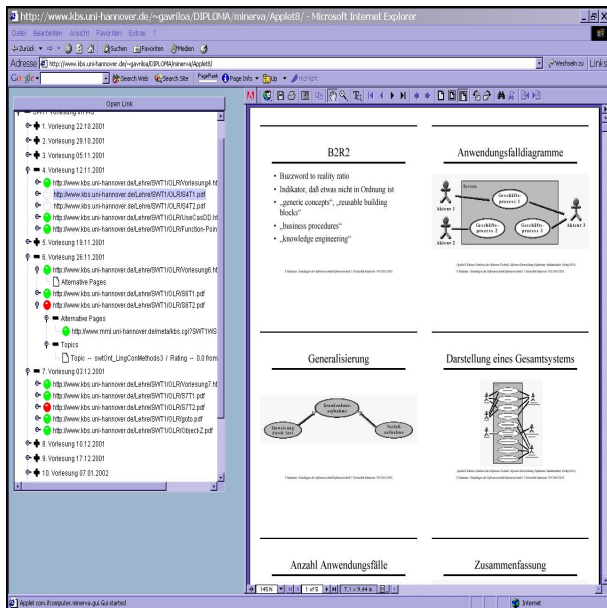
http://www.kbs.uni-hannover.de/~gavriloa/DIPLOMA/minerva/Applet8/ - Microsoft Internet Explorer

Datei Bearbeiten Ansicht Favoriten Extras ?

Zurück Suchen Favoriten Medien

Adresse http://www.kbs.uni-hannover.de/~gavriloa/DIPLOMA/minerva/Applet8/ Wechseln zu Links

Google Search Web Search Site PageRank Page Info Up Highlight

Open Link

1. Vorlesung 22.10.2001
2. Vorlesung 29.10.2001
3. Vorlesung 05.11.2001
4. Vorlesung 12.11.2001
http://www.kbs.uni-hannover.de/Lehre/SWT1/OLR/Vorlesung4.ht
http://www.kbs.uni-hannover.de/Lehre/SWT1/OLR/S4T1.pdf
http://www.kbs.uni-hannover.de/Lehre/SWT1/OLR/S4T2.pdf
http://www.kbs.uni-hannover.de/Lehre/SWT1/OLR/UseCaseDD.ht
http://www.kbs.uni-hannover.de/Lehre/SWT1/OLR/Function-Poin
5. Vorlesung 19.11.2001
6. Vorlesung 26.11.2001
http://www.kbs.uni-hannover.de/Lehre/SWT1/OLR/Vorlesung6.ht
Alternative Pages
http://www.kbs.uni-hannover.de/Lehre/SWT1/OLR/S6T1.pdf
http://www.kbs.uni-hannover.de/Lehre/SWT1/OLR/S6T2.pdf
Alternative Pages
http://www.mml.uni-hannover.de/metakbs.cgi?SWT1WS
Topics
Topic -- swt0nt_LingConMethods3 / Rating -- 0.0 from
7. Vorlesung 03.12.2001
http://www.kbs.uni-hannover.de/Lehre/SWT1/OLR/Vorlesung7.ht
http://www.kbs.uni-hannover.de/Lehre/SWT1/OLR/S7T1.pdf
http://www.kbs.uni-hannover.de/Lehre/SWT1/OLR/S7T2.pdf
http://www.kbs.uni-hannover.de/Lehre/SWT1/OLR/goto.pdf
http://www.kbs.uni-hannover.de/Lehre/SWT1/OLR/Object-Z.pdf
8. Vorlesung 10.12.2001
9. Vorlesung 17.12.2001
10. Vorlesung 07.01.2002

B2R2

• Buzzword to reality ratio
• Indikator, daß etwas nicht in Ordnung ist
• „generic concepts", „reusable building blocks"
• „business procedures"
• „knowledge engineering"

Anwendungsfalldiagramme

System
Akteur 1
Akteur 2
Akteur 3
Geschäftsprozess 1
Geschäftsprozess 2
Geschäftsprozess 3

Generalisierung

Geschäftsvorfall aufnehmen
Bewerbung durch Brief
Notfall aufnehmen

Darstellung eines Gesamtsystems

Anzahl Anwendungsfälle

Zusammenfassung

145% 1 of 5 7.1 x 9.44 in

Applet com.ifcomputer.minerva.gui.Gui started

Internet